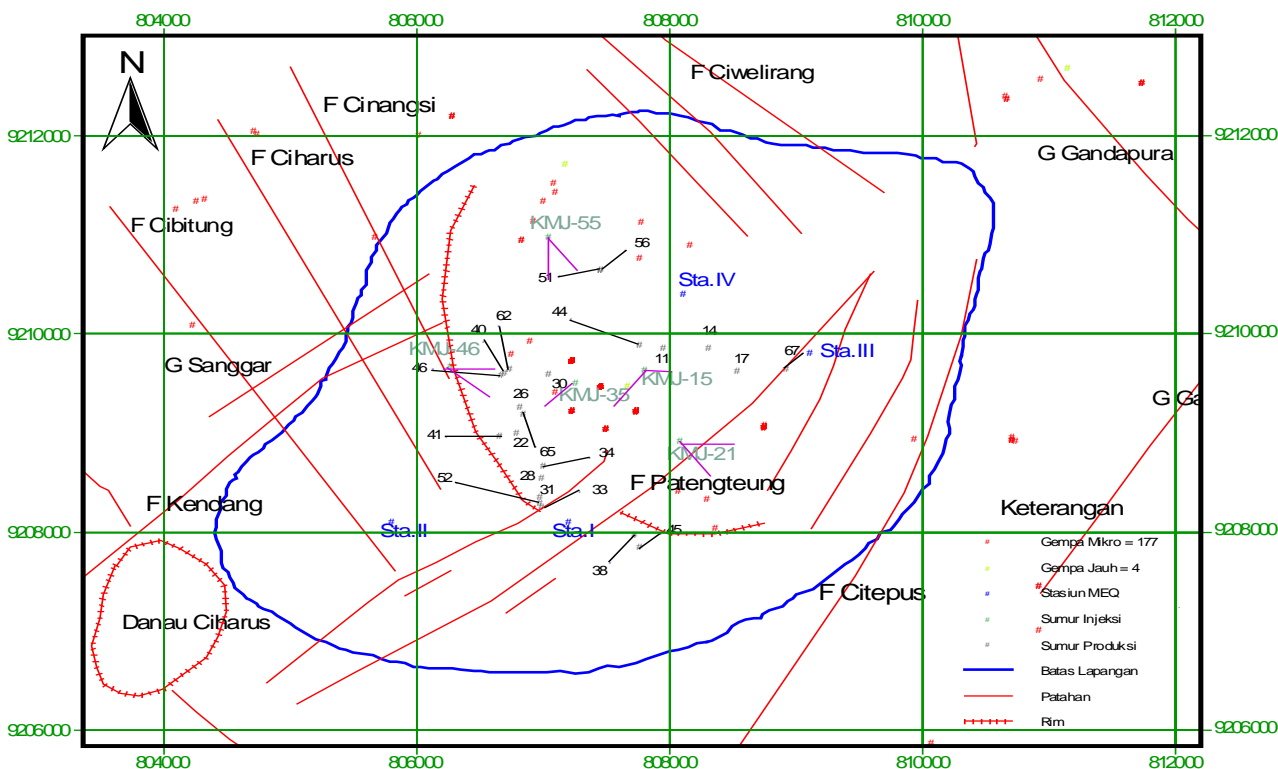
804000 806000 808000 810000 812000

N

F Ciwelirang

F Cinangsi

9212000 9212000

F Ciharus

G Gandapura

F Cibitung

KMJ-55

56

51

Sta.IV

62

44

40

14

9210000 9210000

KMJ-46

67

Sta.III

G Sanggar

46

11

17

KMJ-15

30

KMJ-35

G Ga

26

41

22

65

KMJ-21

34

28

52

F Patengteung

31

33

F Kendang

Keterangan

Sta.II

Sta.I

45

9208000 9208000

Gempa Mikro = 177

38

Gempa Jauh = 4

F Citepus

Stasiun MEQ

Danau Ciharus

Sumur Injeksi

Sumur Produksi

Batas Lapangan

Patahan

Rim

9206000 9206000